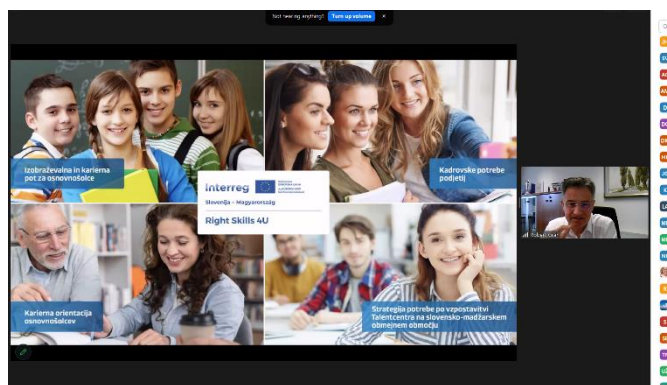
Not hearing anything? Turn up volume ×

Izobraževalna in karierna pot za osnovnošolce

Kadrovske potrebe podjetij

Interreg
Slovenija – Magyarország

Right Skills 4U

Karierna orientacija osnovnošolcev

Strategija potrebe po vzpostavitvi Talentcentra na slovensko-madžarskem obmejnem območju